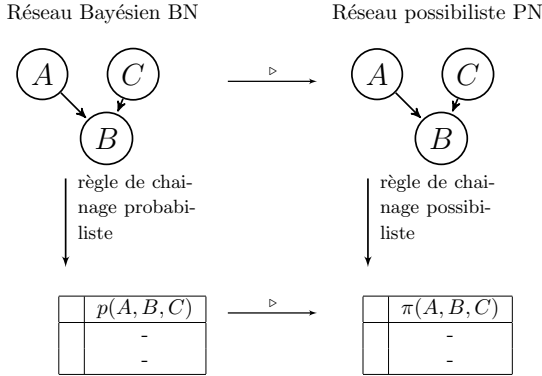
Réseau Bayésien BN

Réseau possibiliste PN

$A$ $C$ $B$

$\triangleright$

$A$ $C$ $B$

règle de chainage probabiliste

règle de chainage possibiliste

|  | $p(A,B,C)$ |
|---|---|
|  | - |
|  | - |

$\triangleright$

|  | $\pi(A,B,C)$ |
|---|---|
|  | - |
|  | - |